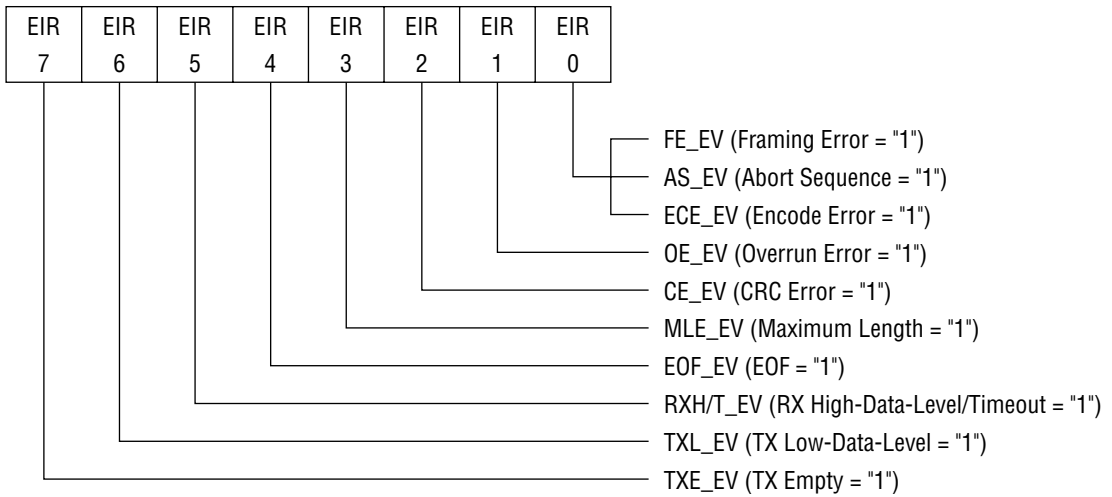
| EIR 7 | EIR 6 | EIR 5 | EIR 4 | EIR 3 | EIR 2 | EIR 1 | EIR 0 |
|---|---|---|---|---|---|---|---|

FE_EV (Framing Error = "1")
AS_EV (Abort Sequence = "1")
ECE_EV (Encode Error = "1")
OE_EV (Overrun Error = "1")
CE_EV (CRC Error = "1")
MLE_EV (Maximum Length = "1")
EOF_EV (EOF = "1")
RXH/T_EV (RX High-Data-Level/Timeout = "1")
TXL_EV (TX Low-Data-Level = "1")
TXE_EV (TX Empty = "1")